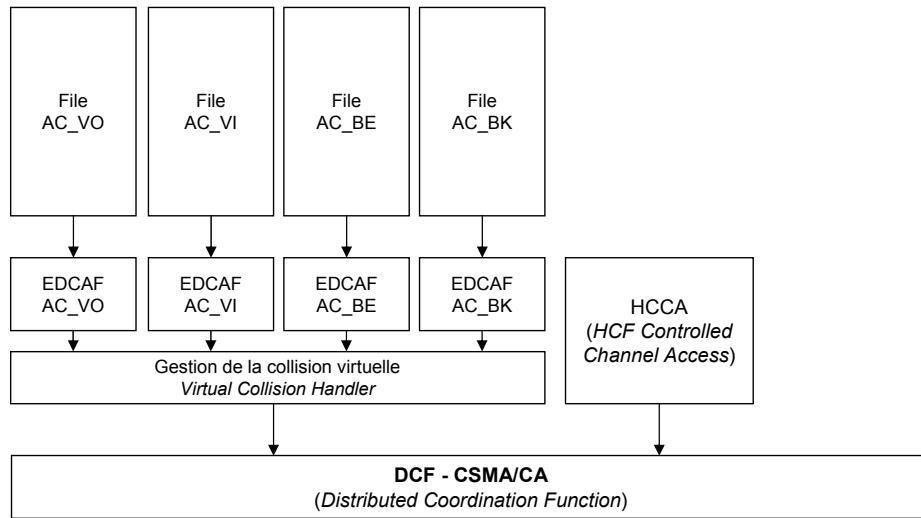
File
AC_VO

File
AC_VI

File
AC_BE

File
AC_BK

EDCAF
AC_VO

EDCAF
AC_VI

EDCAF
AC_BE

EDCAF
AC_BK

HCCA
(HCF Controlled Channel Access)

Gestion de la collision virtuelle
Virtual Collision Handler

DCF - CSMA/CA
(Distributed Coordination Function)